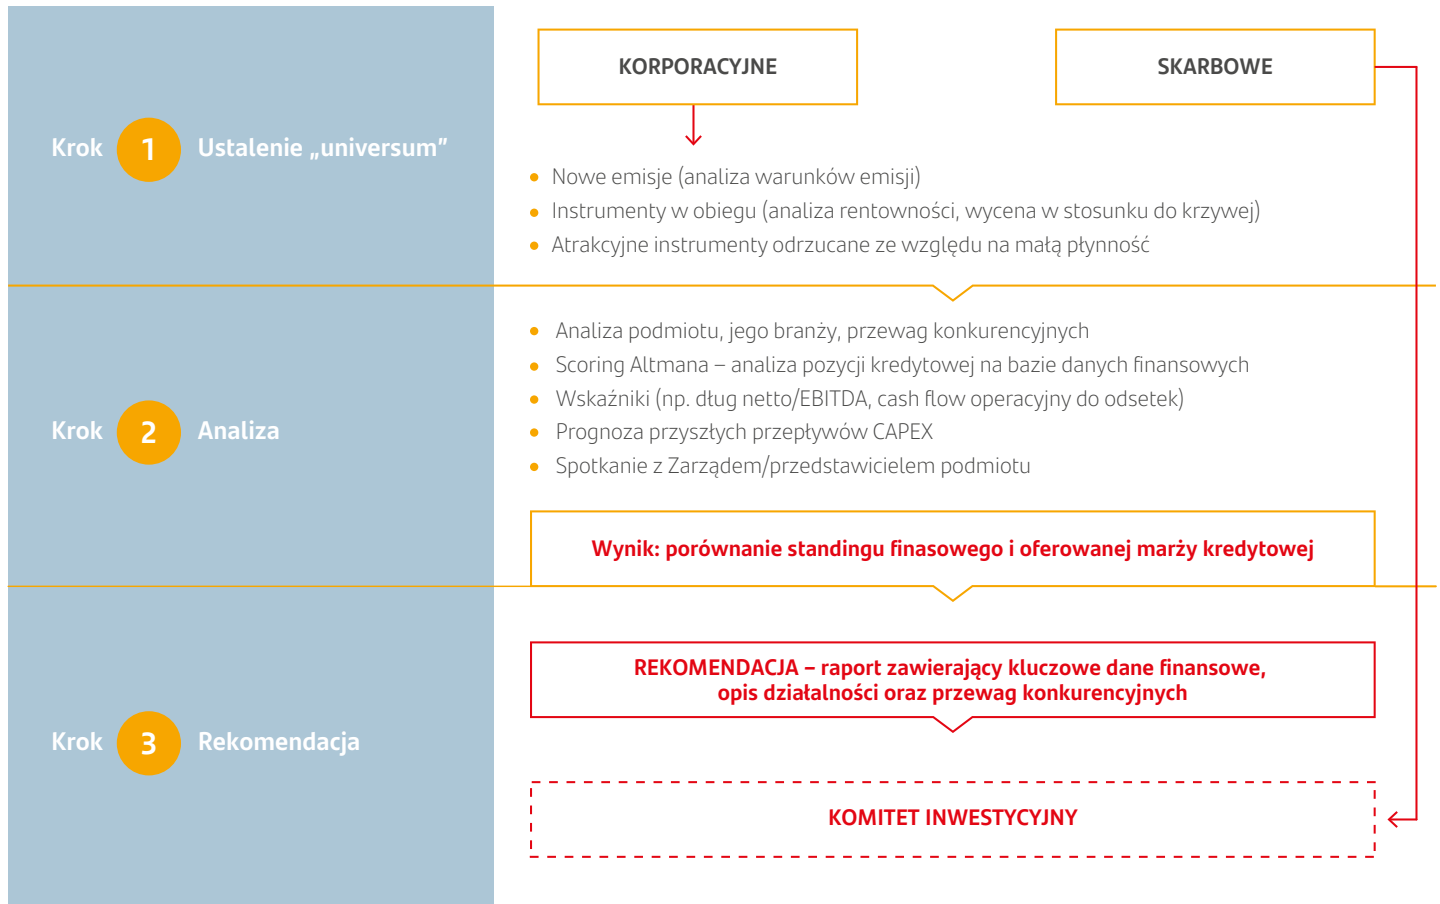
Krok 1 Ustalenie „universum”

KORPORACYJNE

SKARBOWE

- Nowe emisje (analiza warunków emisji)
- Instrumenty w obiegu (analiza rentowności, wycena w stosunku do krzywej)
- Atrakcyjne instrumenty odrzucane ze względu na małą płynność

Krok 2 Analiza

- Analiza podmiotu, jego branży, przewag konkurencyjnych
- Scoring Altmana – analiza pozycji kredytowej na bazie danych finansowych
- Wskaźniki (np. dług netto/EBITDA, cash flow operacyjny do odsetek)
- Prognoza przyszłych przepływów CAPEX
- Spotkanie z Zarządem/przedstawicielem podmiotu

Wynik: porównanie standingu finasowego i oferowanej marży kredytowej

Krok 3 Rekomendacja

REKOMENDACJA – raport zawierający kluczowe dane finansowe, opis działalności oraz przewag konkurencyjnych

KOMITET INWESTYCYJNY